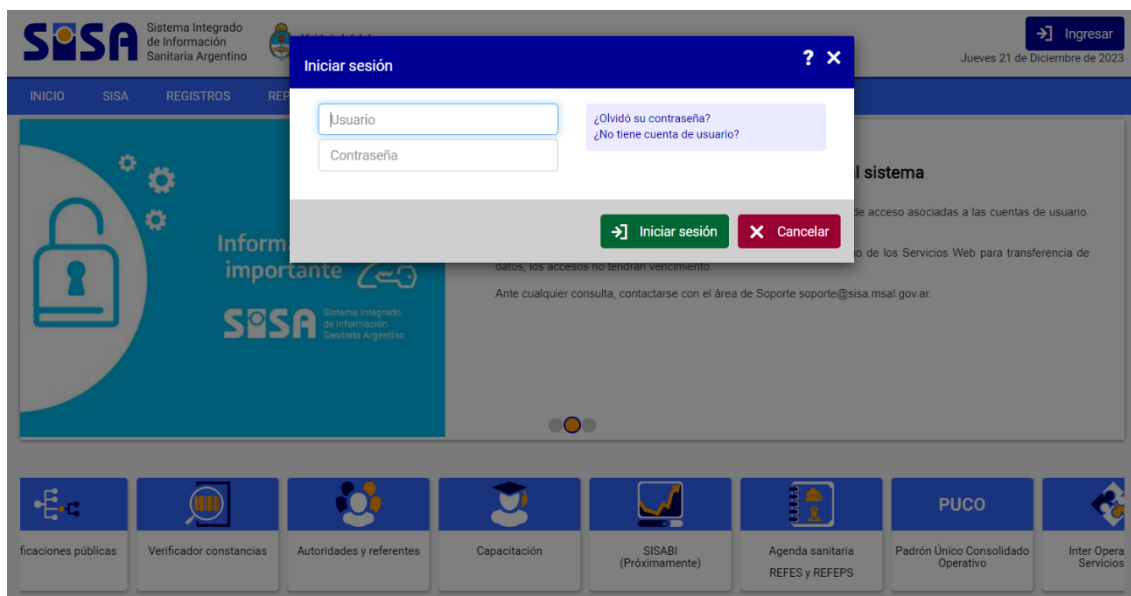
SISA Sistema Integrado de Información Sanitaria Argentino

Ingresar

Jueves 21 de Diciembre de 2023

INICIO SISA REGISTROS REP

Iniciar sesión ? ✕

Usuario

Contraseña

¿Olvidó su contraseña?
¿No tiene cuenta de usuario?

Iniciar sesión Cancelar

Inform importante

SISA Sistema Integrado de Información Sanitaria Argentino

l sistema

de acceso asociadas a las cuentas de usuario.

o de los Servicios Web para transferencia de datos, los accesos no tendrán vencimiento.

Ante cualquier consulta, contactarse con el área de Soporte soporte@sisa.msal.gov.ar.

ficaciones públicas

Verificador constancias

Autoridades y referentes

Capacitación

SISABI (Próximamente)

Agenda sanitaria
REFES y REFEPS

PUCO
Padrón Único Consolidado Operativo

Inter Opera Servicios